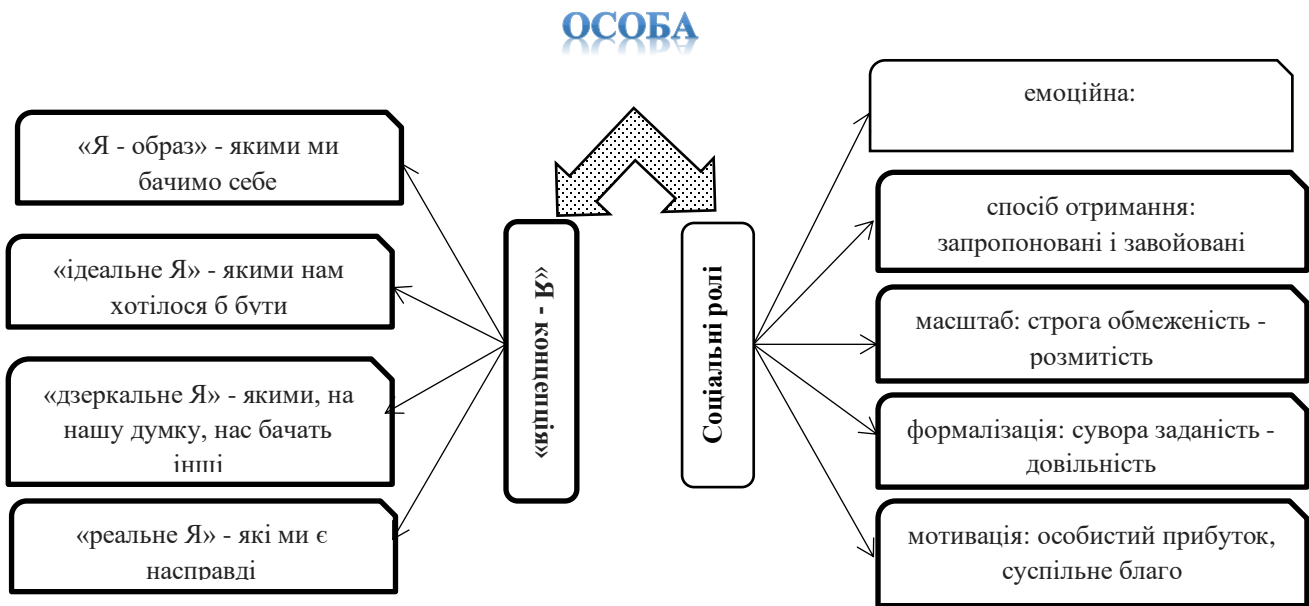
ОСОБА

«Я - образ» - якими ми бачимо себе

«ідеальне Я» - якими нам хотілося б бути

«дзеркальне Я» - якими, на нашу думку, нас бачать інші

«реальне Я» - які ми є насправді

«Я - концепція»

Соціальні ролі

емоційна:

спосіб отримання: запропоновані і завойовані

масштаб: строга обмеженість - розмитість

формалізація: сувора заданість - довільність

мотивація: особистий прибуток, суспільне благо